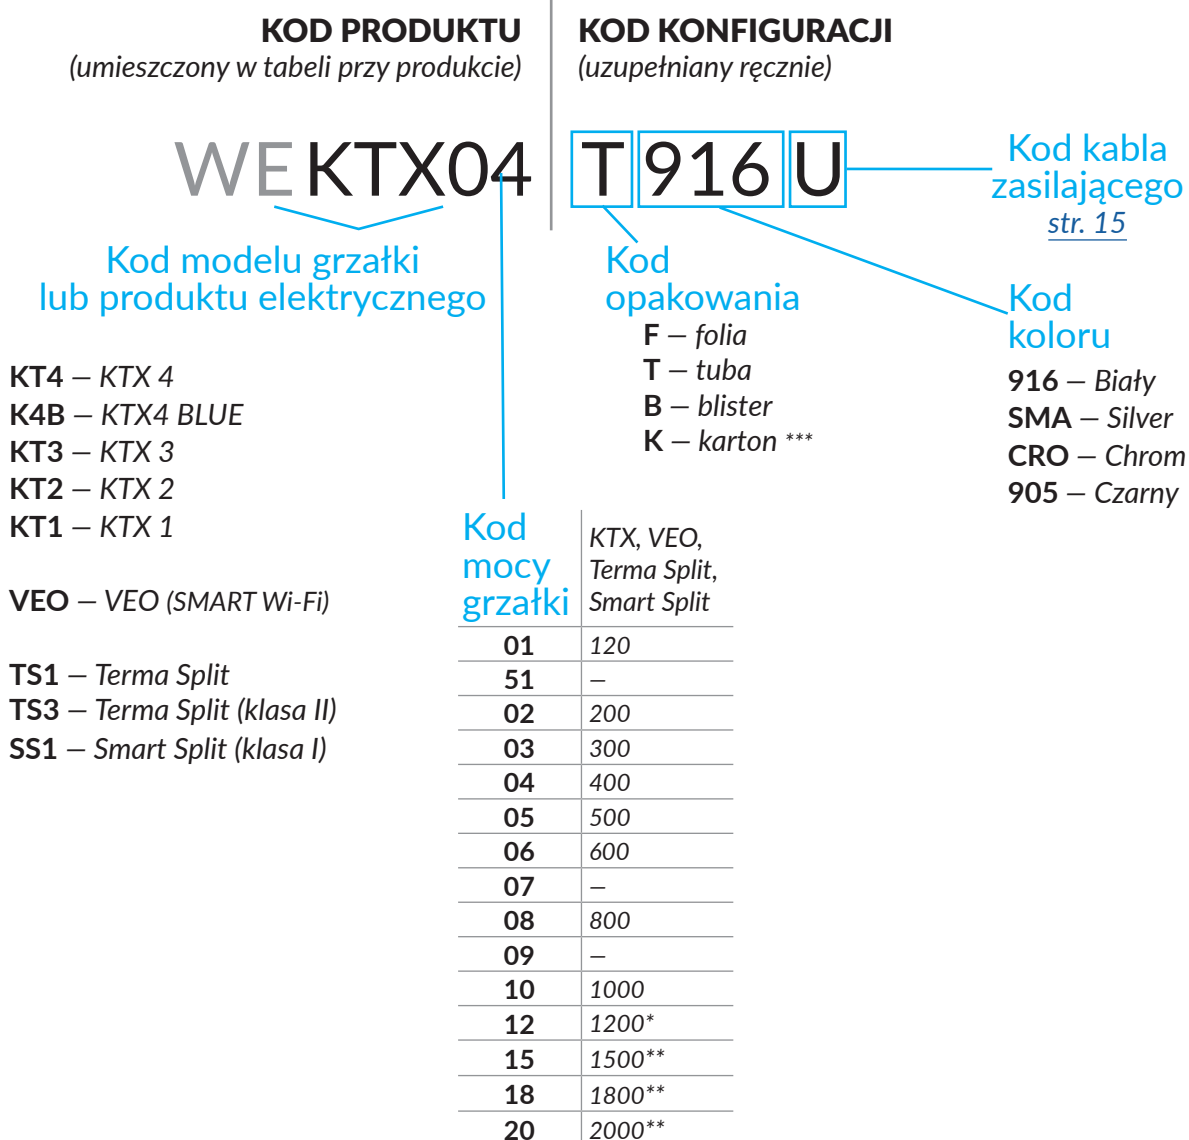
KOD PRODUKTU
(umieszczony w tabeli przy produkcie)

KOD KONFIGURACJI
(uzupełniany ręcznie)

WEKTX04 T 916 U

Kod kabla zasilającego
str. 15

Kod modelu grzałki lub produktu elektrycznego

Kod opakowania
F – folia
T – tuba
B – blister
K – karton ***

Kod koloru
916 – Biały
SMA – Silver
CRO – Chrom
905 – Czarny

KT4 – KTX 4
K4B – KTX4 BLUE
KT3 – KTX 3
KT2 – KTX 2
KT1 – KTX 1

VEO – VEO (SMART Wi-Fi)

TS1 – Terma Split
TS3 – Terma Split (klasa II)
SS1 – Smart Split (klasa I)

| Kod mocy grzałki | KTX, VEO, Terma Split, Smart Split |
|---|---|
| 01 | 120 |
| 51 | – |
| 02 | 200 |
| 03 | 300 |
| 04 | 400 |
| 05 | 500 |
| 06 | 600 |
| 07 | – |
| 08 | 800 |
| 09 | – |
| 10 | 1000 |
| 12 | 1200* |
| 15 | 1500** |
| 18 | 1800** |
| 20 | 2000** |